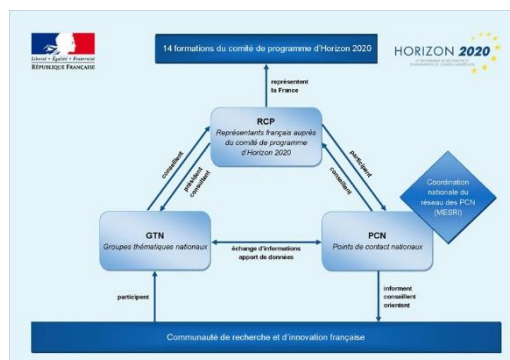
Liberté • Égalité • Fraternité
RÉPUBLIQUE FRANÇAISE

14 formations du comité de programme d'Horizon 2020

HORIZON 2020

représentent la France

RCP
Représentants français auprès du comité de programme d'Horizon 2020

conseillent

président conseillent

participent

conseillent

Coordination nationale du réseau des PCN (MESRI)

GTN
Groupes thématiques nationaux

échange d'informations
apport de données

PCN
Points de contact nationaux

participent

informent
conseillent
orientent

Communauté de recherche et d'innovation française